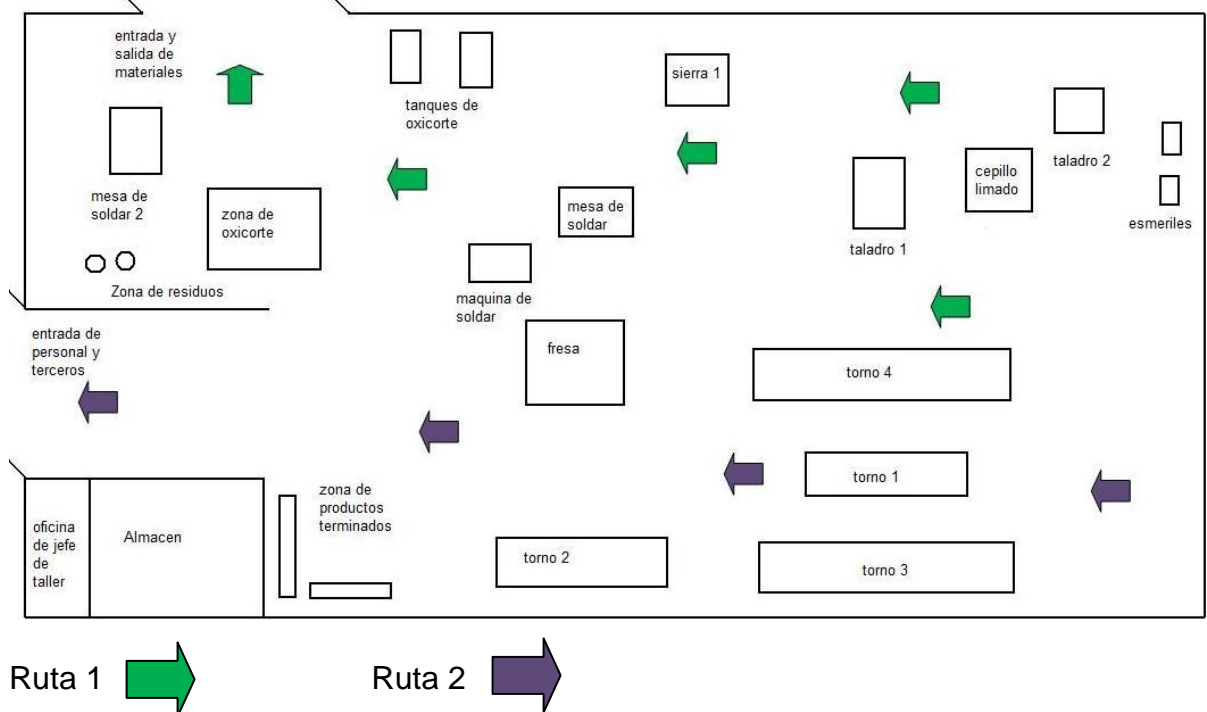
entrada y salida de materiales

tanques de oxicorte

sierra 1

taladro 2

cepillo limado

mesa de soldar 2

zona de oxicorte

mesa de soldar

taladro 1

esmeriles

Zona de residuos

maquina de soldar

entrada de personal y terceros

fresa

torno 4

torno 1

oficina de jefe de taller

Almacen

zona de productos terminados

torno 2

torno 3

Ruta 1

Ruta 2